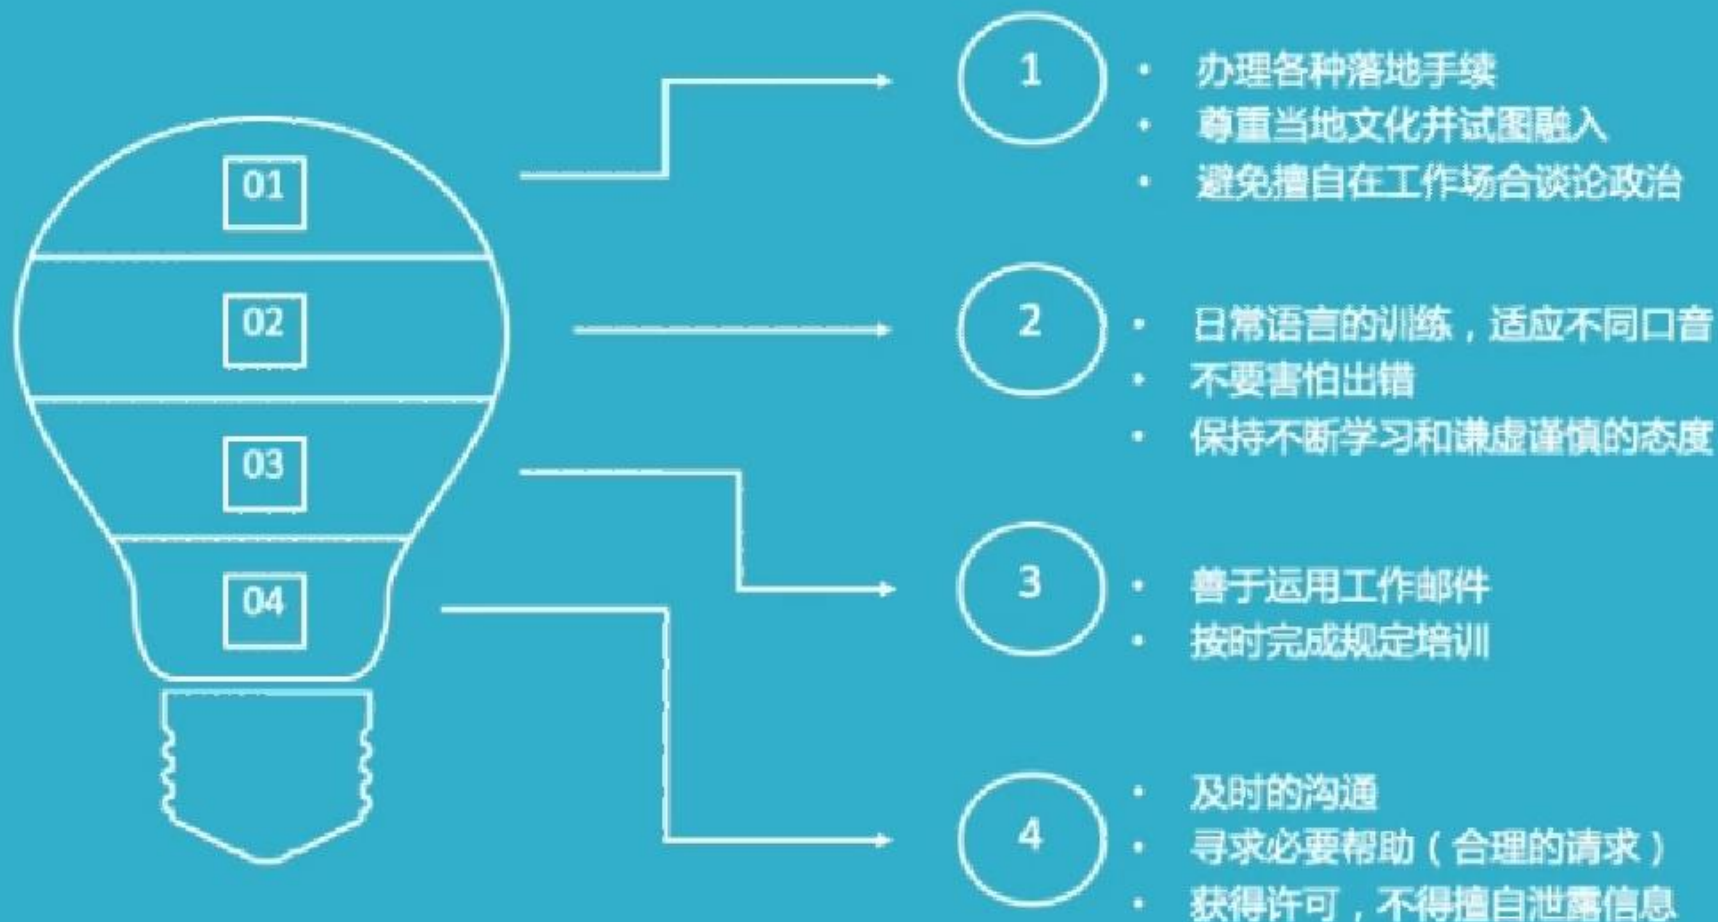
01

02

03

04

1

- 办理各种落地手续
- 尊重当地文化并试图融入
- 避免擅自在工作场合谈论政治

2

- 日常语言的训练，适应不同口音
- 不要害怕出错
- 保持不断学习和谦虚谨慎的态度

3

- 善于运用工作邮件
- 按时完成规定培训

4

- 及时的沟通
- 寻求必要帮助（合理的请求）
- 获得许可，不得擅自泄露信息